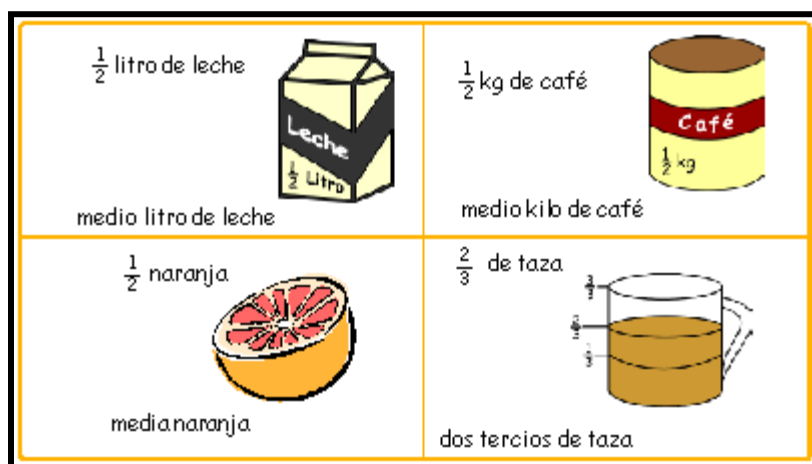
| | |
|---|---|
| $\frac{1}{2}$ litro de leche<br>Leche<br>$\frac{1}{2}$ Litro<br>medio litro de leche | $\frac{1}{2}$ kg de café<br>Café<br>$\frac{1}{2}$ kg<br>medio kilo de café |
| $\frac{1}{2}$ naranja<br>media naranja | $\frac{2}{3}$ de taza<br>$\frac{3}{3}$<br>$\frac{2}{3}$<br>$\frac{1}{3}$<br>dos tercios de taza |